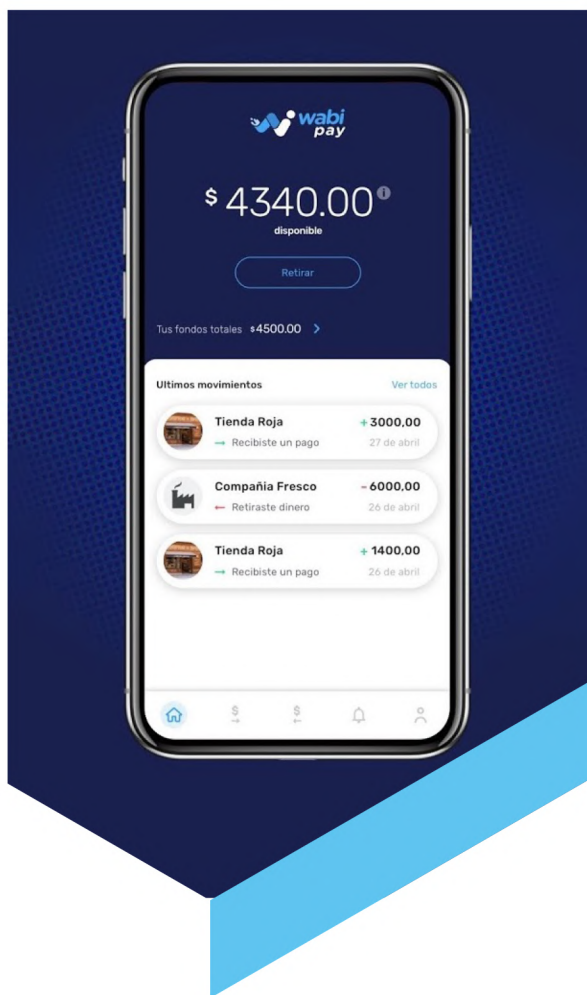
wabi pay

$ 4340.00
disponible

Retirar

Tus fondos totales $4500.00 >

Ultimos movimientos
Ver todos

Tienda Roja
+ 3000,00
→ Recibiste un pago
27 de abril

Compañia Fresco
- 6000,00
← Retiraste dinero
26 de abril

Tienda Roja
+ 1400,00
→ Recibiste un pago
26 de abril